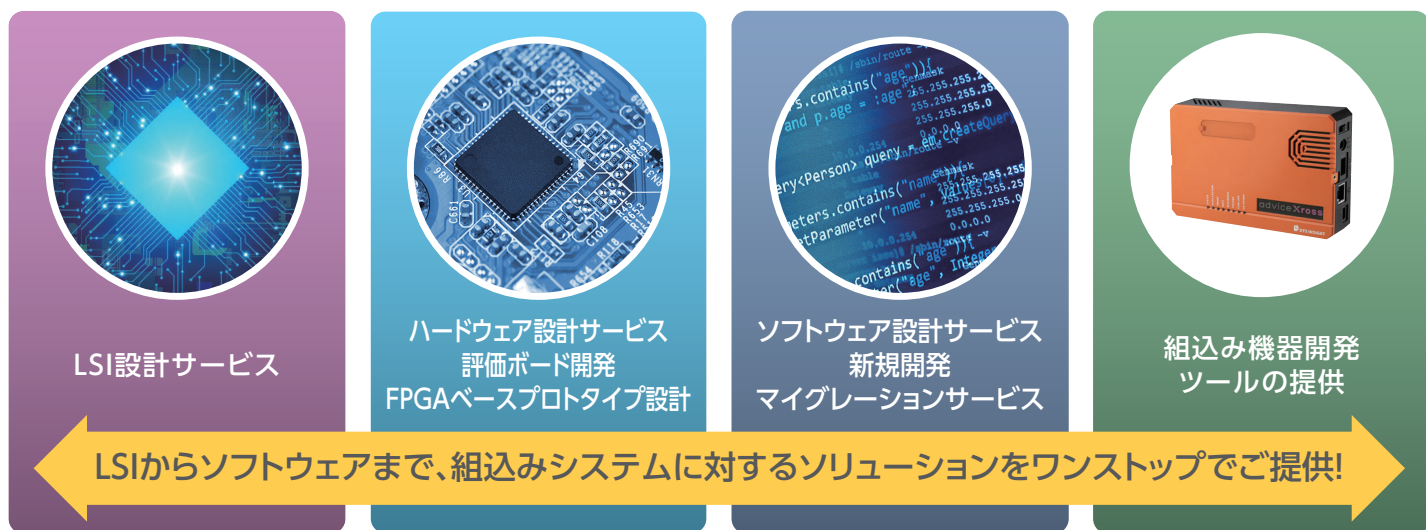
LSI設計サービス

ハードウェア設計サービス
評価ボード開発
FPGAベースプロトタイプ設計

ソフトウェア設計サービス
新規開発
マイグレーションサービス

組込み機器開発
ツールの提供

LSIからソフトウェアまで、組込みシステムに対するソリューションをワンストップでご提供!